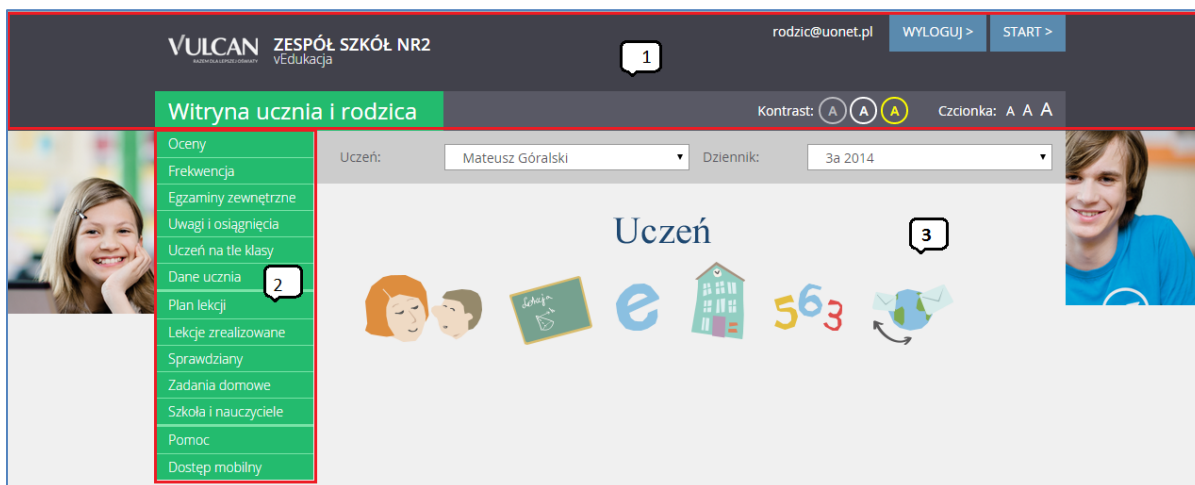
VULCAN RAZEM DLA LEPSZEJ OŚWIATY ZESPÓŁ SZKÓŁ NR2 vEdukacja

rodzic@uonet.pl WYLOGUJ > START >

1

Witryna ucznia i rodzica

Kontrast: A A A Czcionka: A A A

Oceny
Frekwencja
Egzaminy zewnętrzne
Uwagi i osiągnięcia
Uczeń na tle klasy
Dane ucznia
Plan lekcji
Lekcje zrealizowane
Sprawdziany
Zadania domowe
Szkoła i nauczyciele
Pomoc
Dostęp mobilny

2

Uczeń: Mateusz Góralski Dziennik: 3a 2014

Uczeń

3

Lekcja

e

563